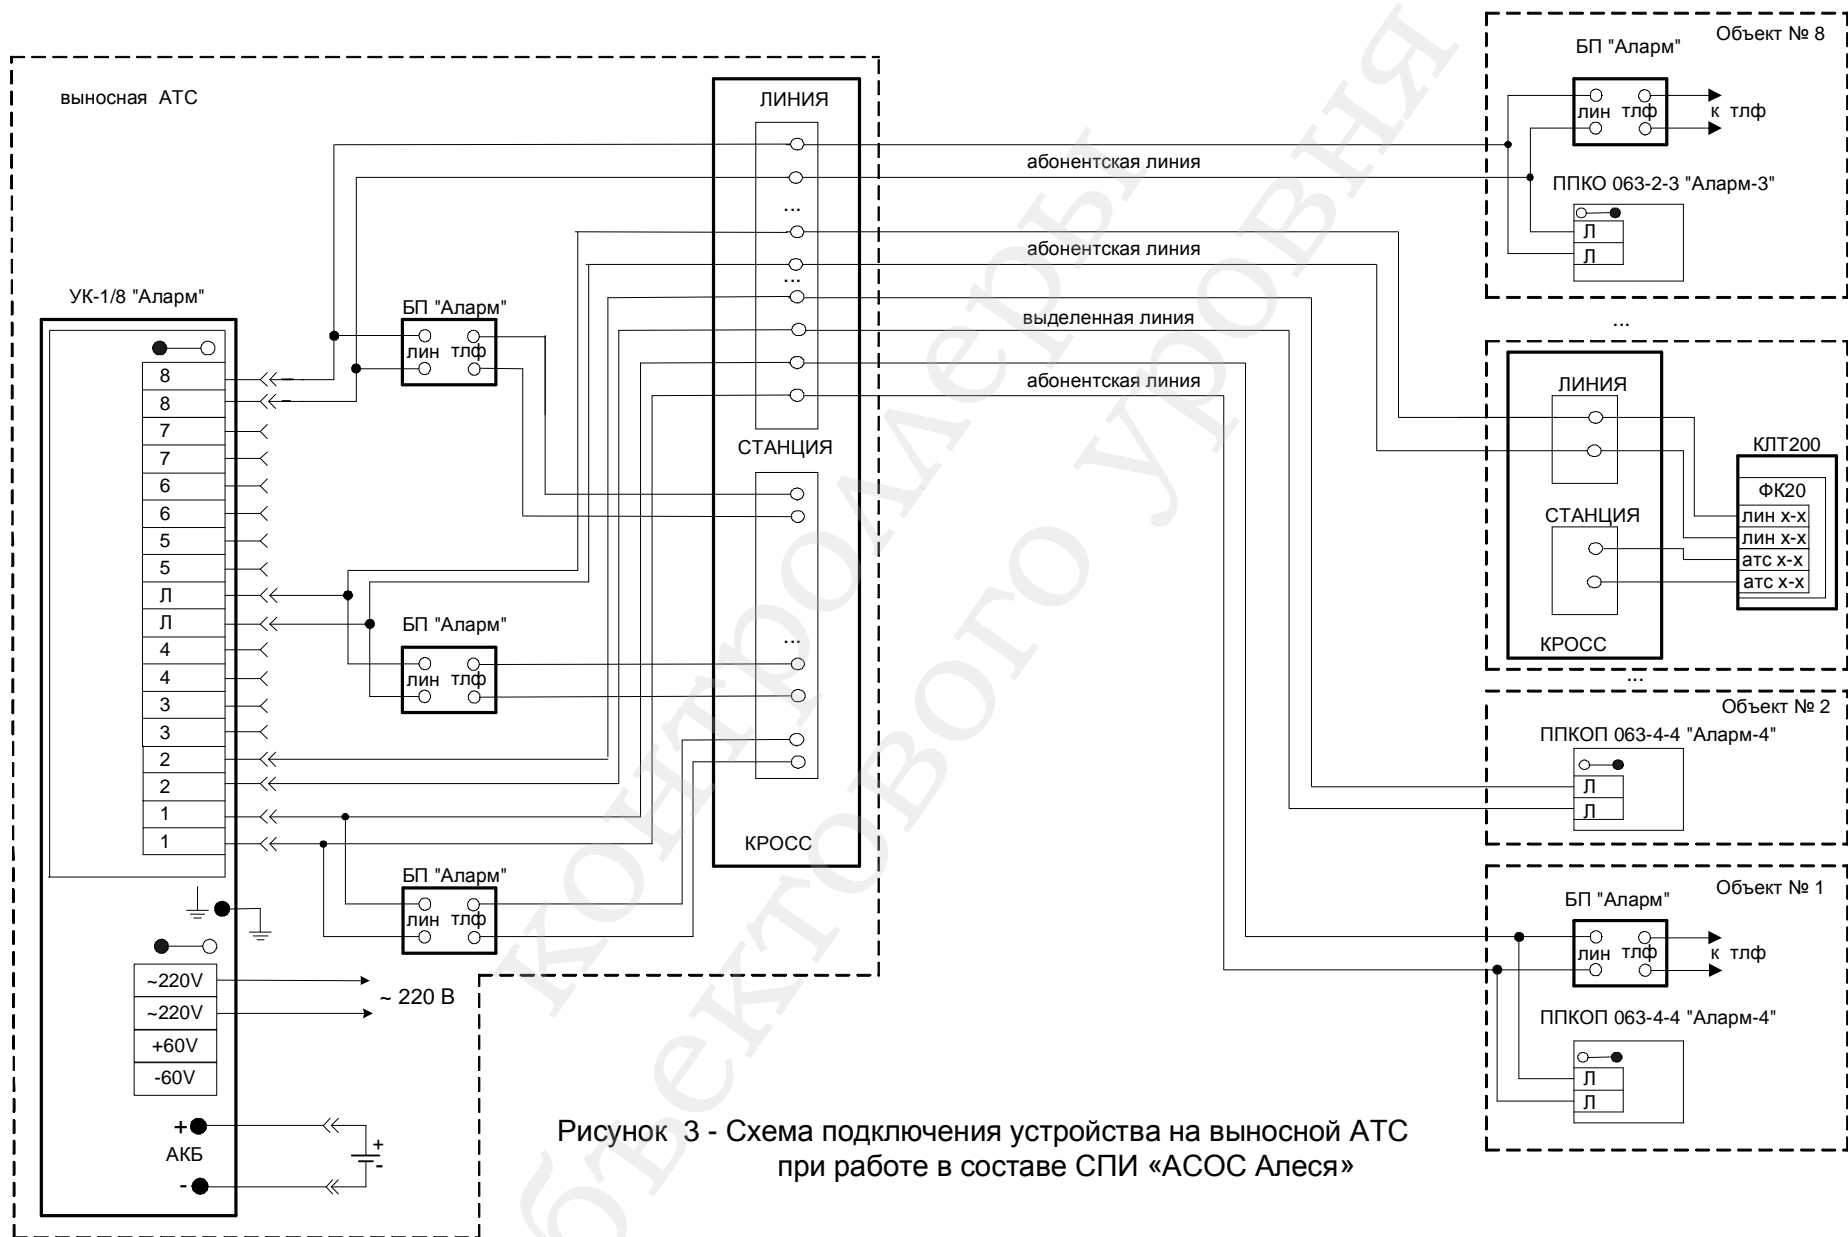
выносная АТС

ЛИНИЯ

...

...

СТАНЦИЯ

...

КРОСС

УК-1/8 "Аларм"

8
8
7
7
6
6
5
5
Л
Л
4
4
3
3
2
2
1
1

БП "Аларм"
лин тлф

БП "Аларм"
лин тлф

БП "Аларм"
лин тлф

~220V
~220V
+60V
-60V

~ 220 В

+
АКБ
-

абонентская линия

абонентская линия

выделенная линия

абонентская линия

Объект № 8
БП "Аларм"
лин тлф
к тлф
ППКО 063-2-3 "Аларм-3"
Л
Л

...

ЛИНИЯ
СТАНЦИЯ
КРОСС

КЛТ200
ФК20
лин х-х
лин х-х
атс х-х
атс х-х

...

Объект № 2
ППКОП 063-4-4 "Аларм-4"
Л
Л

Объект № 1
БП "Аларм"
лин тлф
к тлф
ППКОП 063-4-4 "Аларм-4"
Л
Л

Рисунок 3 - Схема подключения устройства на выносной АТС при работе в составе СПИ «АСОС Алеся»

контролеры объектового уровня